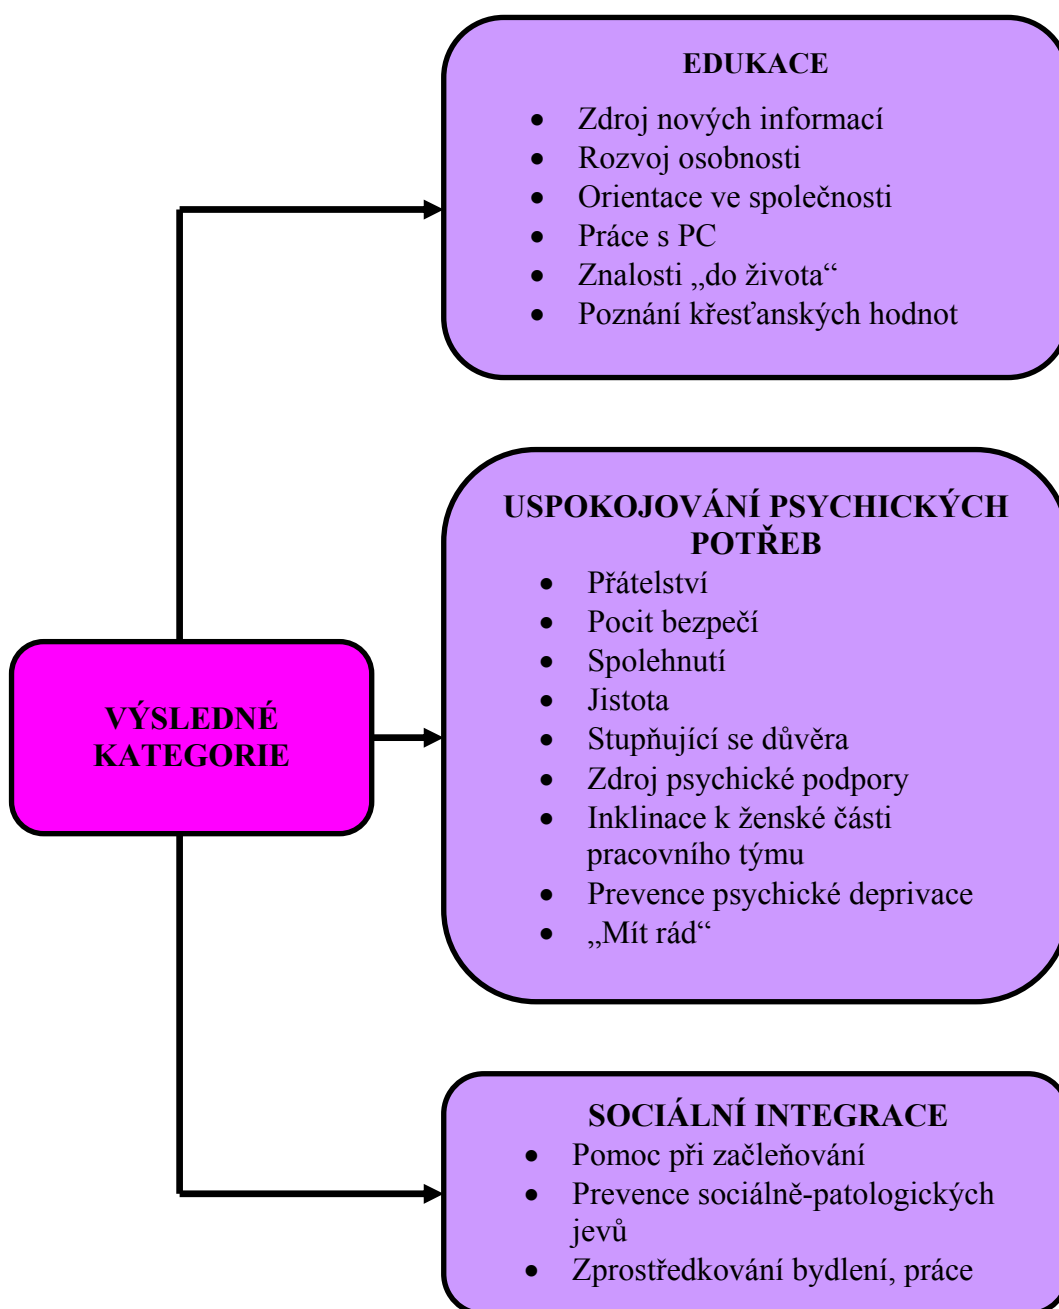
VÝSLEDNÉ KATEGORIE

EDUKACE

- Zdroj nových informací
- Rozvoj osobnosti
- Orientace ve společnosti
- Práce s PC
- Znalosti „do života“
- Poznání křesťanských hodnot

USPOKOJOVÁNÍ PSYCHICKÝCH POTŘEB

- Přátelství
- Pocit bezpečí
- Spolehnutí
- Jistota
- Stupňující se důvěra
- Zdroj psychické podpory
- Inklinace k ženské části pracovního týmu
- Prevence psychické deprivace
- „Mít rád“

SOCIÁLNÍ INTEGRACE

- Pomoc při začleňování
- Prevence sociálně-patologických jevů
- Zprostředkování bydlení, práce